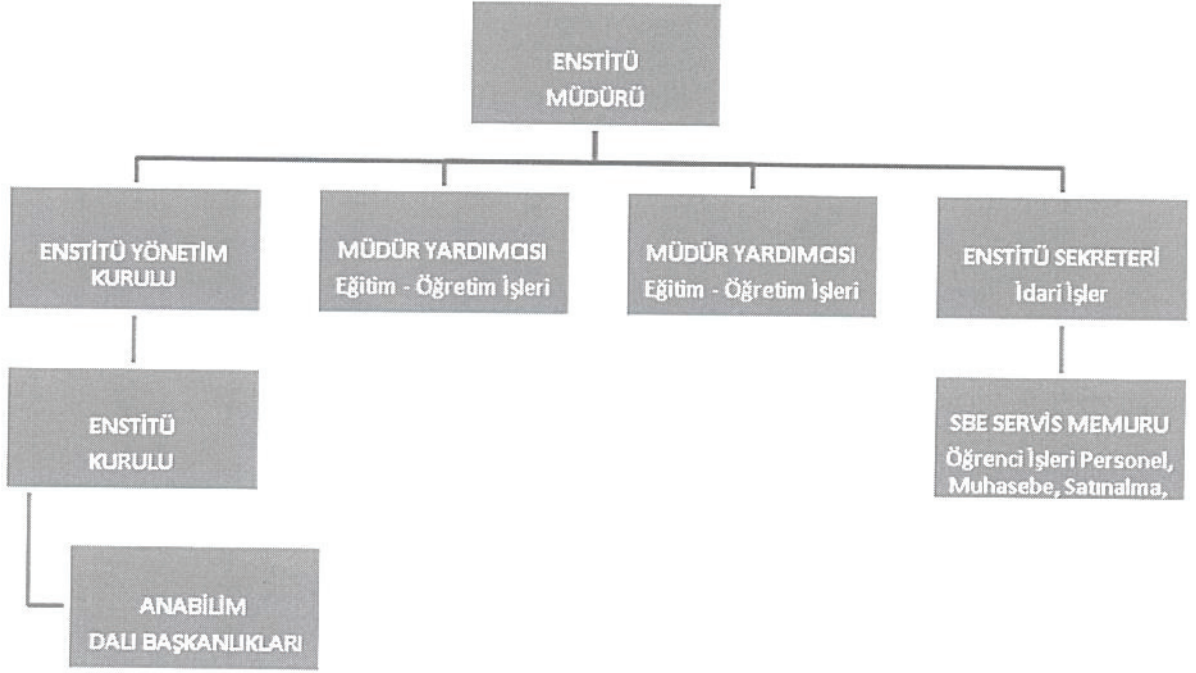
ENSTİTÜ MÜDÜRÜ

ENSTİTÜ YÖNETİM KURULU

MÜDÜR YARDIMCISI
Eğitim - Öğretim İşleri

MÜDÜR YARDIMCISI
Eğitim - Öğretim İşleri

ENSTİTÜ SEKRETERİ
İdari İşler

ENSTİTÜ KURULU

SBE SERVİS MEMURU
Öğrenci İşleri Personel, Muhasebe, Satınalma,

ANABİLİM DALI BAŞKANLIKLARI